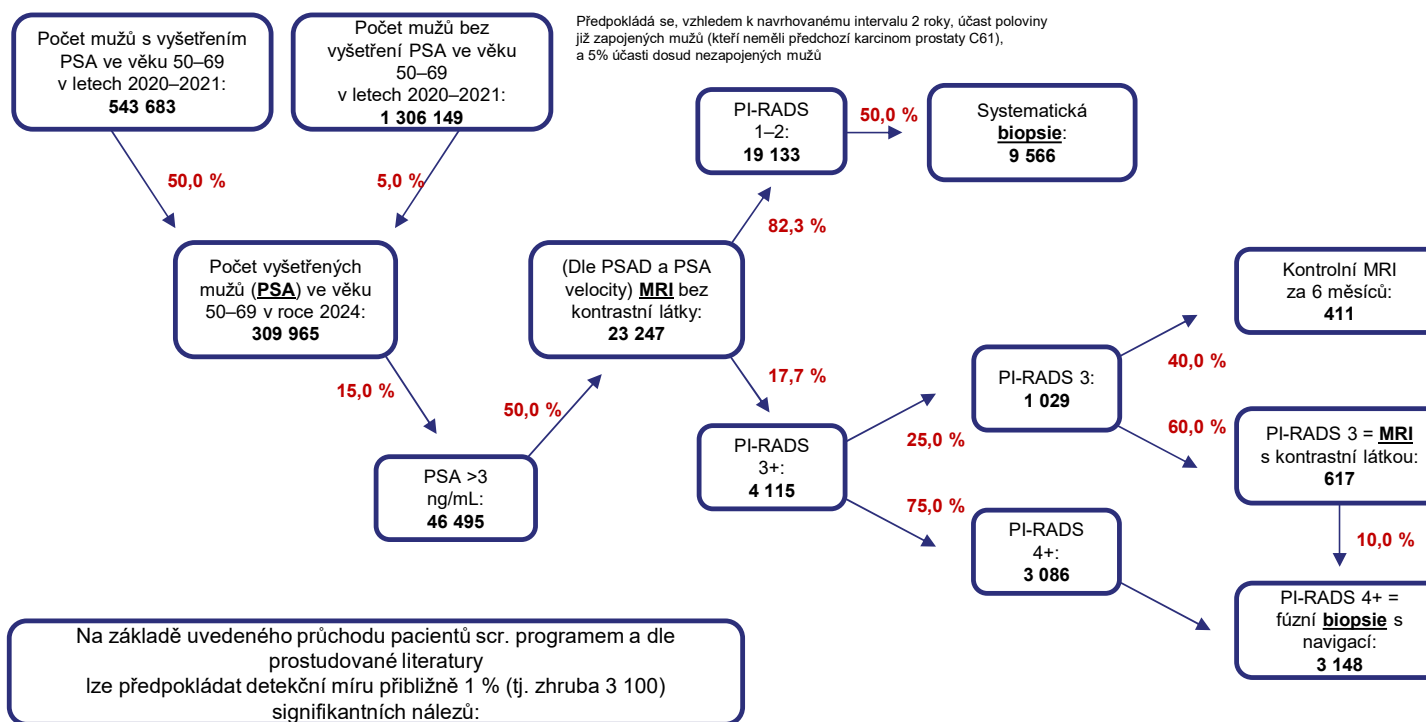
Počet mužů s vyšetřením PSA ve věku 50–69 v letech 2020–2021:
**543 683**

Počet mužů bez vyšetření PSA ve věku 50–69 v letech 2020–2021:
**1 306 149**

Předpokládá se, vzhledem k navrhovanému intervalu 2 roky, účast poloviny již zapojených mužů (kteří neměli předchozí karcinom prostaty C61), a 5% účasti dosud nezapojených mužů

50,0 %

5,0 %

Počet vyšetřených mužů (**PSA**) ve věku 50–69 v roce 2024:
**309 965**

15,0 %

PSA >3 ng/mL:
**46 495**

50,0 %

(Dle PSAD a PSA velocity) **MRI** bez kontrastní látky:
**23 247**

82,3 %

PI-RADS 1–2:
**19 133**

50,0 %

Systematická **biopsie**:
**9 566**

17,7 %

PI-RADS 3+:
**4 115**

25,0 %

PI-RADS 3:
**1 029**

40,0 %

Kontrolní MRI za 6 měsíců:
**411**

60,0 %

PI-RADS 3 = **MRI** s kontrastní látkou:
**617**

10,0 %

75,0 %

PI-RADS 4+:
**3 086**

PI-RADS 4+ = fúzní **biopsie** s navigací:
**3 148**

Na základě uvedeného průchodu pacientů scr. programem a dle prostudované literatury lze předpokládat detekční míru přibližně 1 % (tj. zhruba 3 100) signifikantních nálezů: